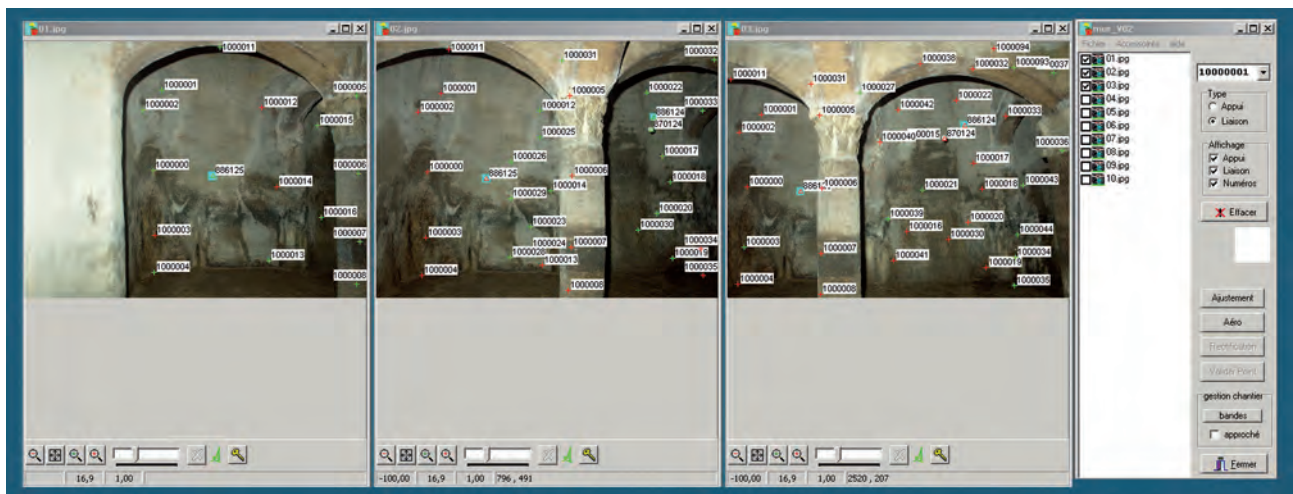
01.jpg

1000011
1000001
1000005
1000002
1000012
1000015
1000000
886125
1000008
1000014
1000016
1000003
1000007
1000013
1000004
1000008

16,9 1,00

02.jpg

1000011
1000031
1000032
1000001
1000005
1000022
1000002
1000012
886124
1000033
870124
1000025
1000017
1000026
1000000
1000006
886125
1000018
1000014
1000029
1000020
1000023
1000030
1000003
1000034
1000024
1000007
1000028
1000019
1000013
1000035
1000004
1000008

-100,00 16,9 1,00 796 , 491

03.jpg

1000094
1000036
1000032
1000093
0037
1000011
1000031
1000027
1000022
1000001
1000005
1000042
1000033
1000002
886124
1000040
00015
870124
1000036
1000017
1000000
8861
1000006
1000021
1000018
1000043
1000039
1000020
1000016
1000044
1000030
1000003
1000007
1000034
1000041
1000019
1000004
1000035
1000008

-100,00 16,9 1,00 2520 , 207

mur_V02
Fichier Accessoires aide
01.jpg
02.jpg
03.jpg
04.jpg
05.jpg
06.jpg
07.jpg
08.jpg
09.jpg
10.jpg

10000001
Type
Appui
Liaison
Affichage
Appui
Liaison
Numéros
Effacer
Ajustement
Aéro
Rectification
Valide Point
gestion chantier
bandes
approché
Fermer